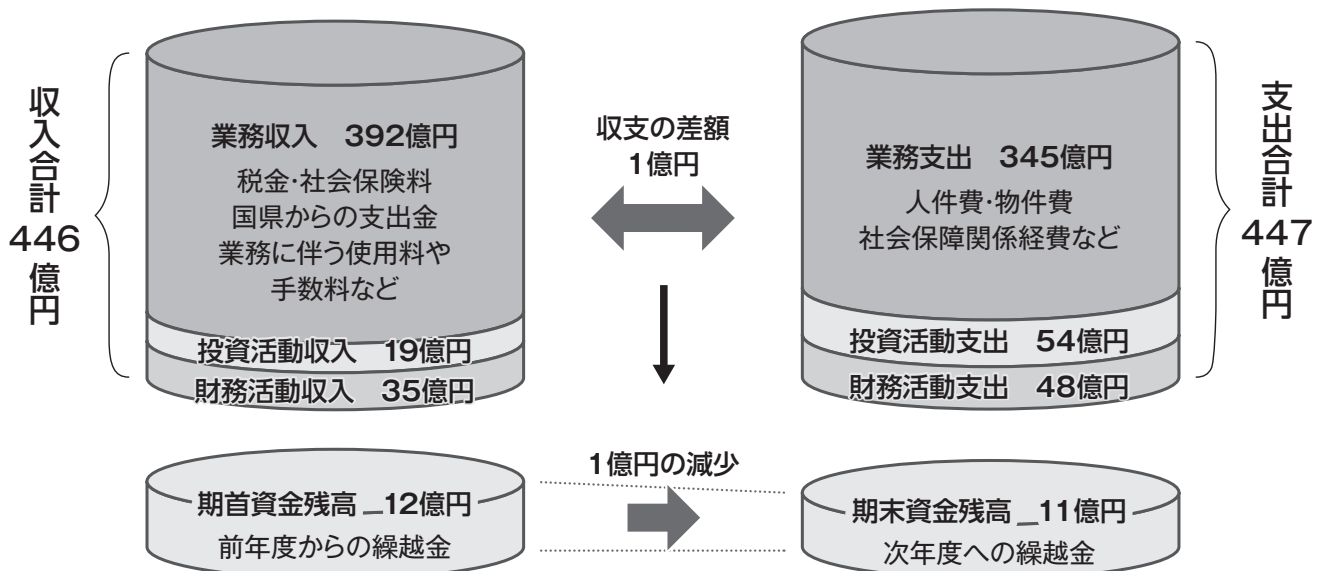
収入合計
446
億円

業務収入　392億円
税金・社会保険料
国県からの支出金
業務に伴う使用料や
手数料など

投資活動収入　19億円
財務活動収入　35億円

収支の差額
1億円

業務支出　345億円
人件費・物件費
社会保障関係経費など

投資活動支出　54億円
財務活動支出　48億円

支出合計
447
億円

1億円の減少

期首資金残高　12億円
前年度からの繰越金

期末資金残高　11億円
次年度への繰越金